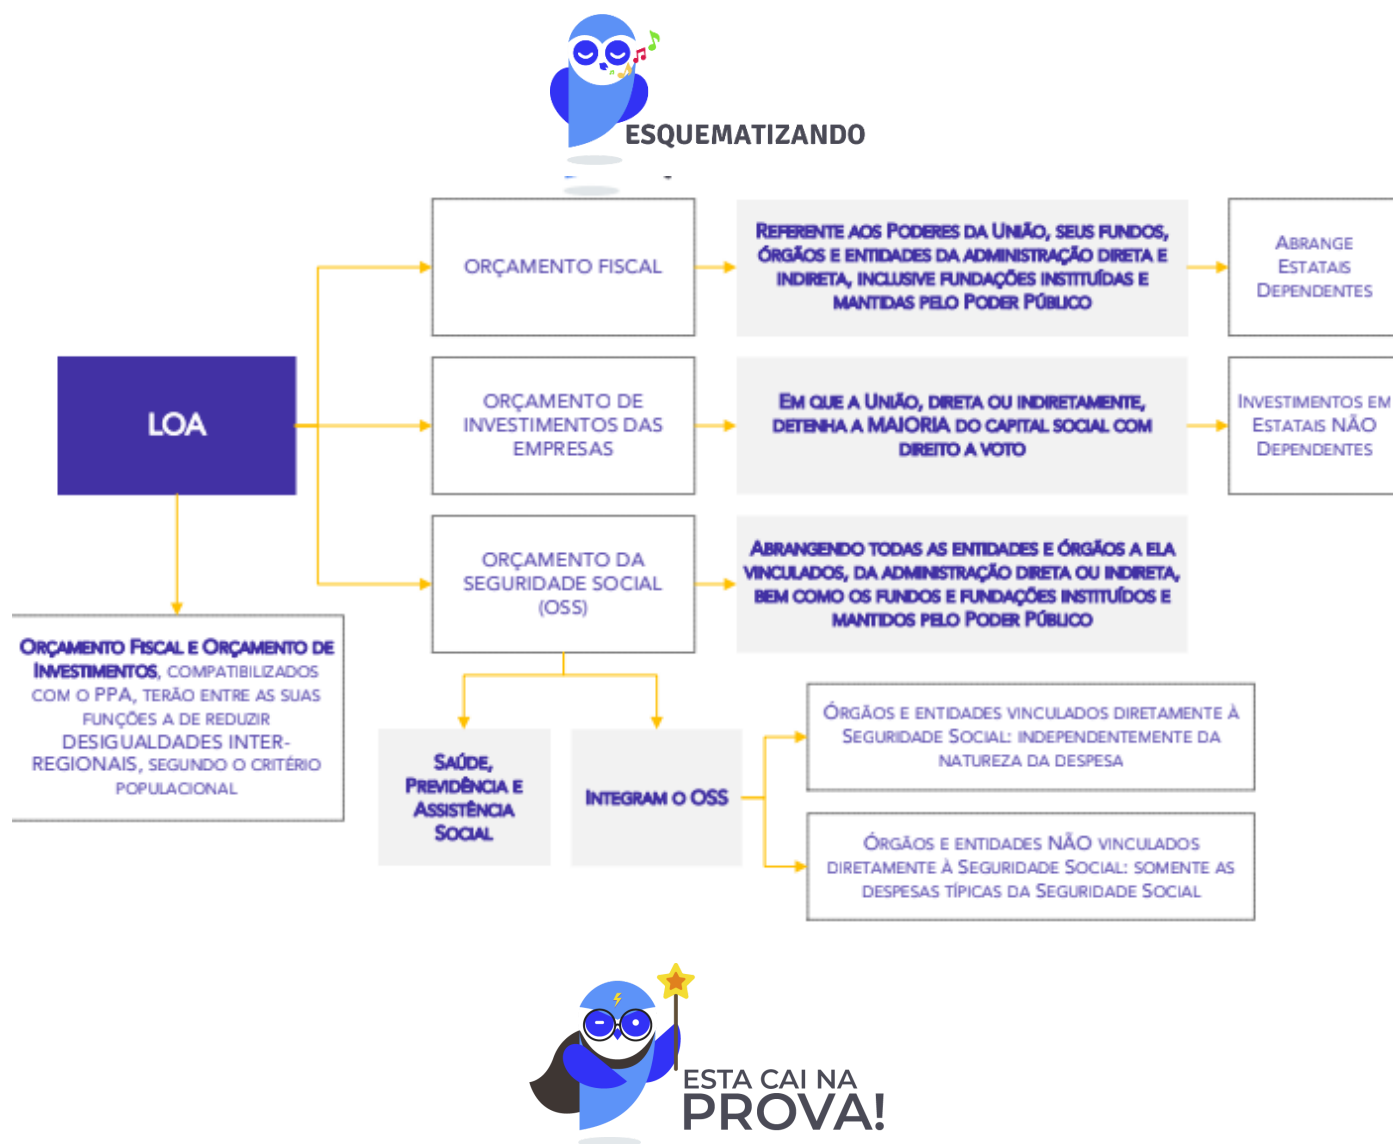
ESQUEMATIZANDO

LOA

ORÇAMENTO FISCAL

REFERENTE AOS PODERES DA UNIÃO, SEUS FUNDOS, ÓRGÃOS E ENTIDADES DA ADMINISTRAÇÃO DIRETA E INDIRETA, INCLUSIVE FUNDAÇÕES INSTITUÍDAS E MANTIDAS PELO PODER PÚBLICO

ABRANGE ESTATAIS DEPENDENTES

ORÇAMENTO DE INVESTIMENTOS DAS EMPRESAS

EM QUE A UNIÃO, DIRETA OU INDIRETAMENTE, DETENHA A MAIORIA DO CAPITAL SOCIAL COM DIREITO A VOTO

INVESTIMENTOS EM ESTATAIS NÃO DEPENDENTES

ORÇAMENTO DA SEGURIDADE SOCIAL (OSS)

ABRANGENDO TODAS AS ENTIDADES E ÓRGÃOS A ELA VINCULADOS, DA ADMINISTRAÇÃO DIRETA OU INDIRETA, BEM COMO OS FUNDOS E FUNDAÇÕES INSTITUÍDOS E MANTIDOS PELO PODER PÚBLICO

ORÇAMENTO FISCAL E ORÇAMENTO DE INVESTIMENTOS, COMPATIBILIZADOS COM O PPA, TERÃO ENTRE AS SUAS FUNÇÕES A DE REDUZIR DESIGUALDADES INTER-REGIONAIS, SEGUNDO O CRITÉRIO POPULACIONAL

SAÚDE, PREVIDÊNCIA E ASSISTÊNCIA SOCIAL

INTEGRAM O OSS

ÓRGÃOS E ENTIDADES VINCULADOS DIRETAMENTE À SEGURIDADE SOCIAL: INDEPENDENTEMENTE DA NATUREZA DA DESPESA

ÓRGÃOS E ENTIDADES NÃO VINCULADOS DIRETAMENTE À SEGURIDADE SOCIAL: SOMENTE AS DESPESAS TÍPICAS DA SEGURIDADE SOCIAL

ESTA CAI NA PROVA!